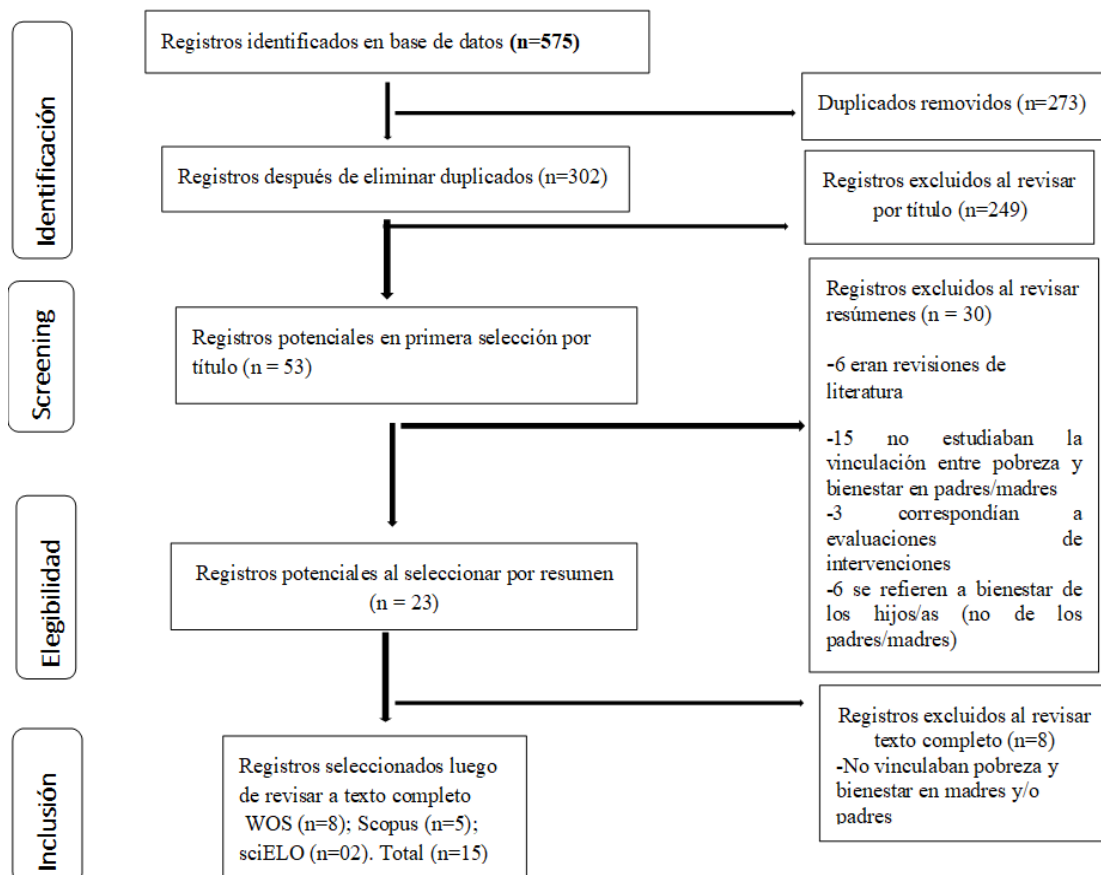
Identificación

Registros identificados en base de datos **(n=575)**

Duplicados removidos (n=273)

Registros después de eliminar duplicados (n=302)

Registros excluidos al revisar por título (n=249)

Screening

Registros potenciales en primera selección por título (n = 53)

Registros excluidos al revisar resúmenes (n = 30)

-6 eran revisiones de literatura

-15 no estudiaban la vinculación entre pobreza y bienestar en padres/madres
-3 correspondían a evaluaciones de intervenciones
-6 se refieren a bienestar de los hijos/as (no de los padres/madres)

Elegibilidad

Registros potenciales al seleccionar por resumen (n = 23)

Inclusión

Registros seleccionados luego de revisar a texto completo
WOS (n=8); Scopus (n=5); sciELO (n=02). Total (n=15)

Registros excluidos al revisar texto completo (n=8)
-No vinculaban pobreza y bienestar en madres y/o padres